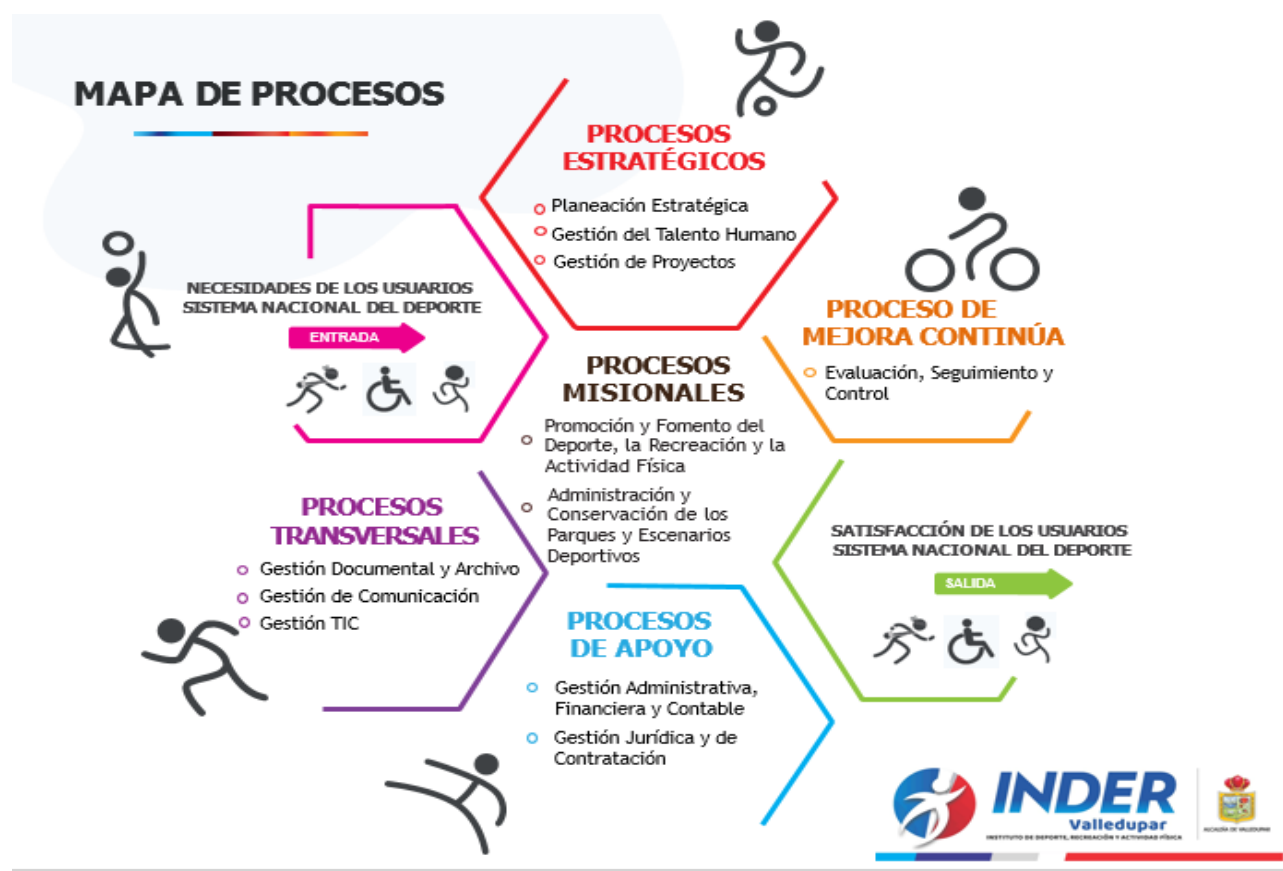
MAPA DE PROCESOS

PROCESOS ESTRATÉGICOS
Planeación Estratégica
Gestión del Talento Humano
Gestión de Proyectos

NECESIDADES DE LOS USUARIOS SISTEMA NACIONAL DEL DEPORTE
ENTRADA

PROCESO DE MEJORA CONTINÚA
Evaluación, Seguimiento y Control

PROCESOS MISIONALES
Promoción y Fomento del Deporte, la Recreación y la Actividad Física
Administración y Conservación de los Parques y Escenarios Deportivos

PROCESOS TRANSVERSALES
Gestión Documental y Archivo
Gestión de Comunicación
Gestión TIC

SATISFACCIÓN DE LOS USUARIOS SISTEMA NACIONAL DEL DEPORTE
SALIDA

PROCESOS DE APOYO
Gestión Administrativa, Financiera y Contable
Gestión Jurídica y de Contratación

INDER
Valledupar
INSTITUTO DE DEPORTE, RECREACIÓN Y ACTIVIDAD FÍSICA
ALCALDÍA DE VALLEDUPAR